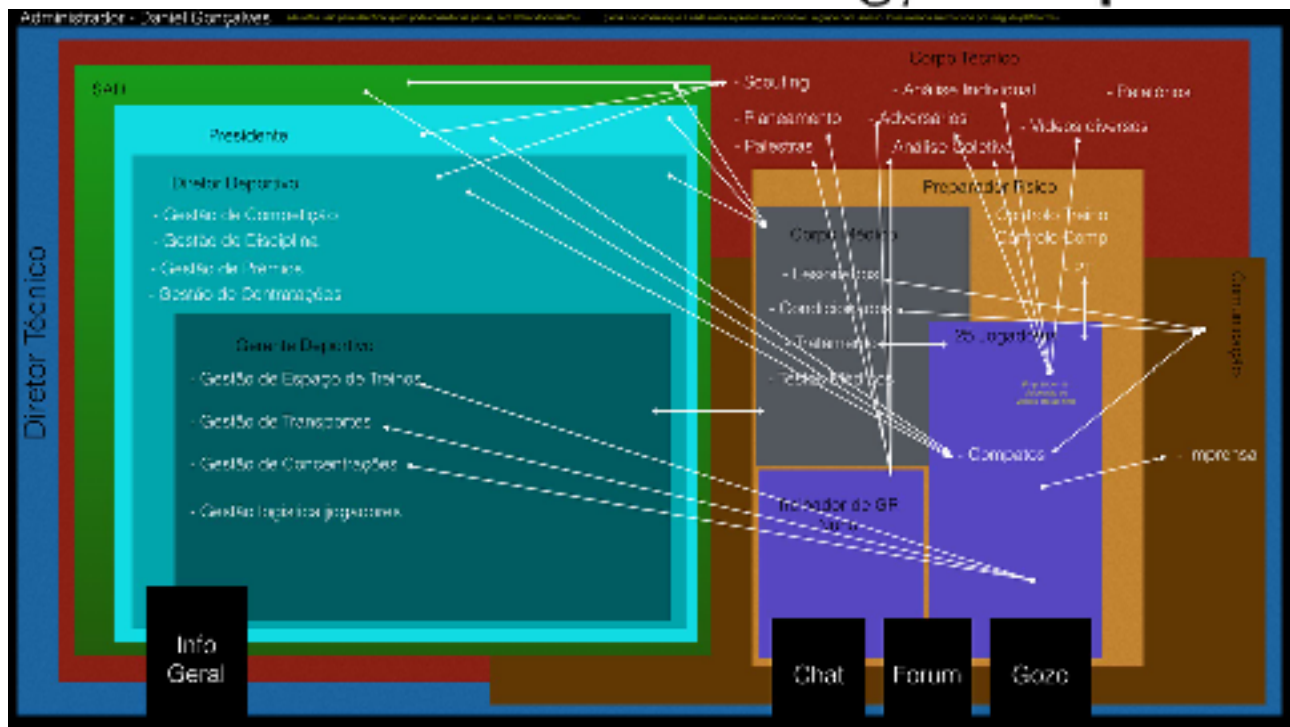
Administrador - Daniel Gonçalves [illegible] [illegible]

Diretor Técnico

SAD

Presidente

Diretor Desportivo

- Gestão de Competição
- Gestão de Disciplina
- Gestão de Prémios
- Gestão de Contratações

Gerente Desportivo

- Gestão de Espaço de Treinos
- Gestão de Transportes
- Gestão de Concentrações
- Gestão logística jogadores

Corpo Técnico

- Scouting
- Análise Individual
- Relatórios
- Planeamento
- Adversários
- Vídeos diversos
- Palestras
- Análise Coletiva

Preparador Físico

Controlo Treino
Controlo Comp

Corpo Médico

- Recuperação
- Condicionantes
- Tratamento
- Tabela Médica

25 Jogadores

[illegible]

- Competos

Indicador do GP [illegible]

Comunicação

- Imprensa

Info Geral

Chat

Forum

Gozo